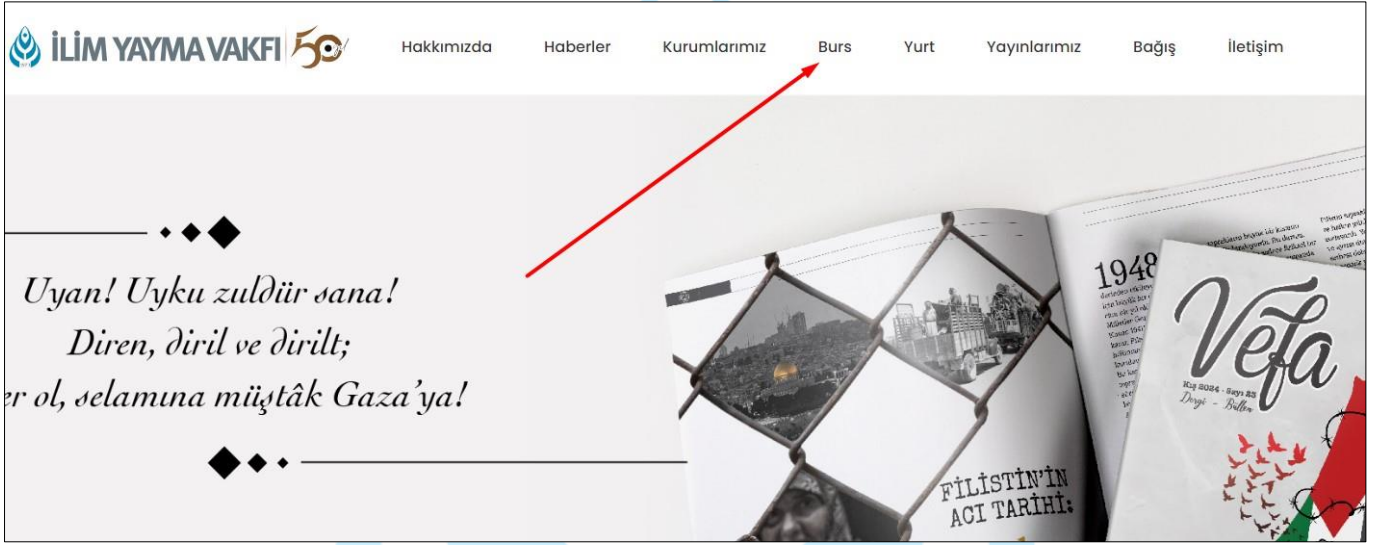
İLİM YAYMA VAKFI 50

Hakkımızda Haberler Kurumlarımız Burs Yurt Yayınlarımız Bağış İletişim

Uyan! Uyku zuldür sana!
Diren, diril ve dirilt;
er ol, selamına müştâk Gaza'ya!

1948

FİLİSTİN'İN ACI TARİHİ:

Vefa
Kış 2024 - Sayı 25
Dergi - Bülten